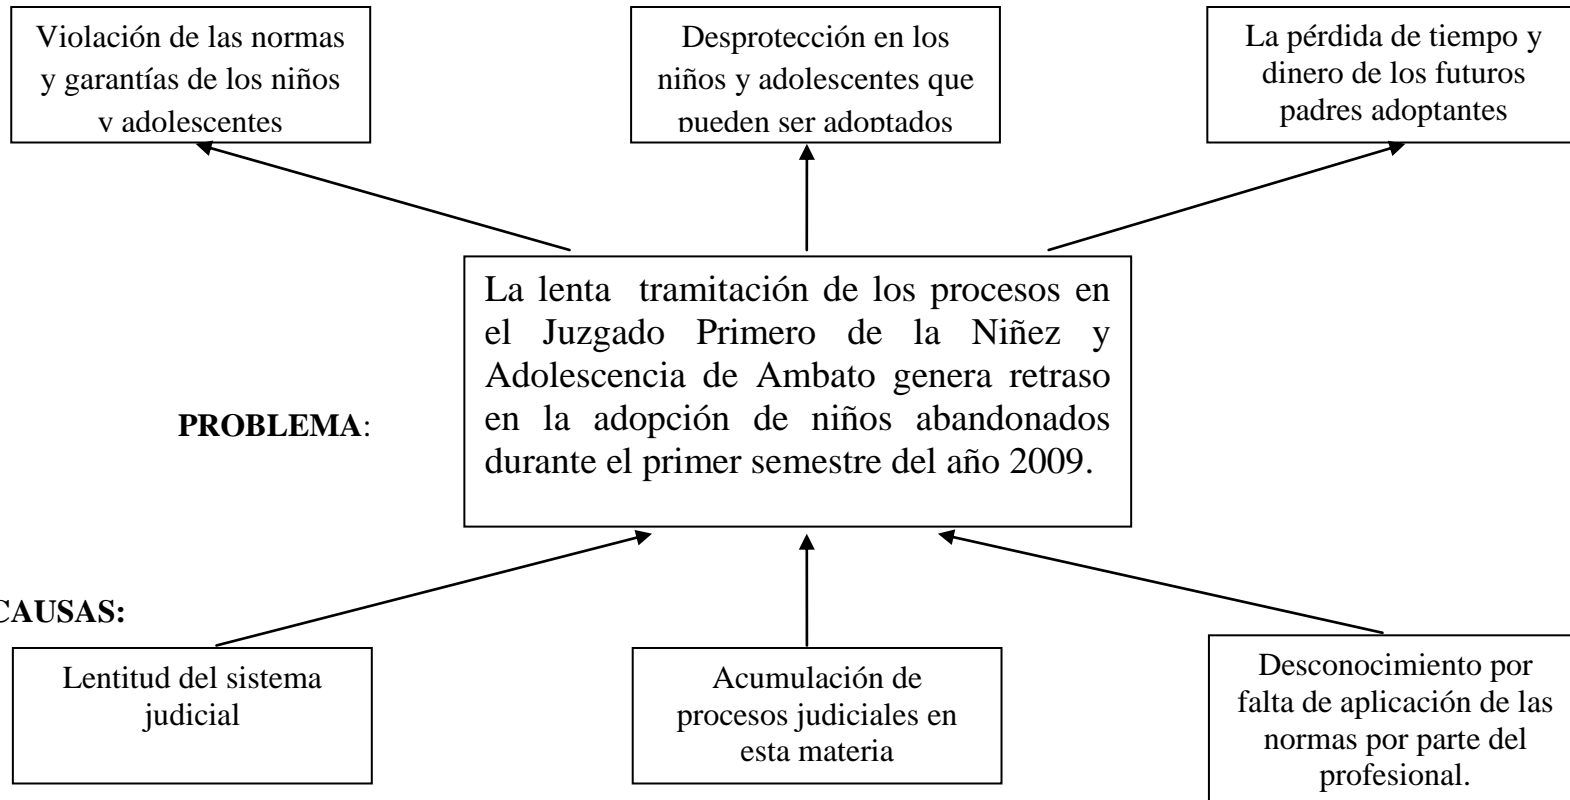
Violación de las normas y garantías de los niños y adolescentes

Desprotección en los niños y adolescentes que pueden ser adoptados

La pérdida de tiempo y dinero de los futuros padres adoptantes

PROBLEMA:

La lenta tramitación de los procesos en el Juzgado Primero de la Niñez y Adolescencia de Ambato genera retraso en la adopción de niños abandonados durante el primer semestre del año 2009.

CAUSAS:

Lentitud del sistema judicial

Acumulación de procesos judiciales en esta materia

Desconocimiento por falta de aplicación de las normas por parte del profesional.